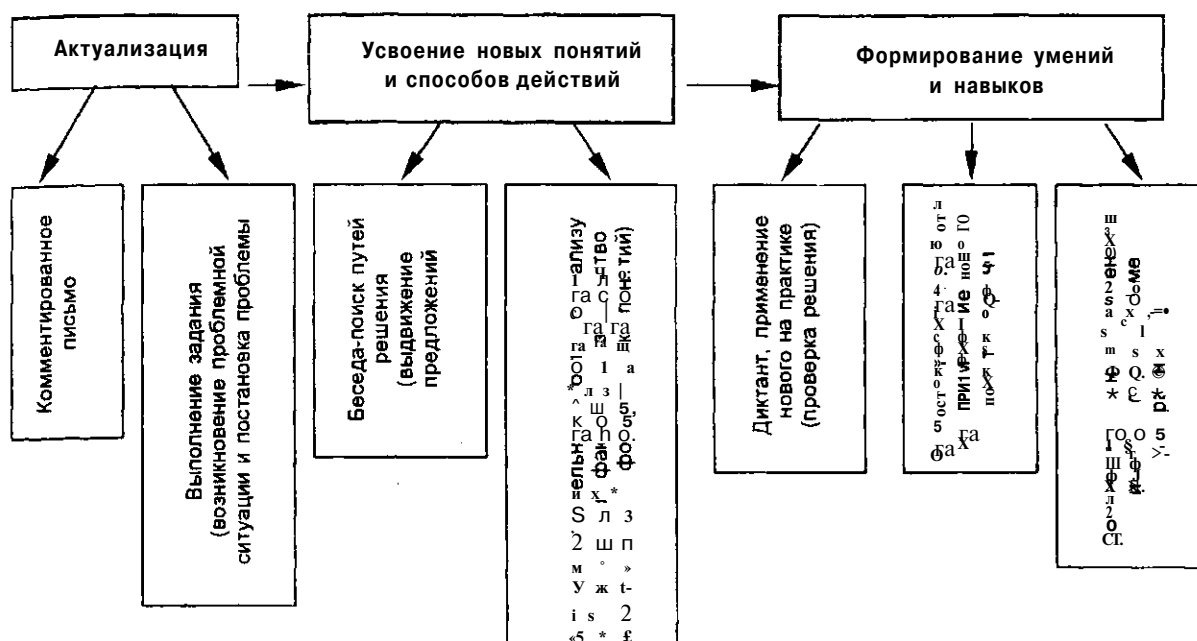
Актуализация

Усвоение новых понятий и способов действий

Формирование умений и навыков

Комментированное письмо

Выполнение задания (возникновение проблемной ситуации и постановка проблемы)

Беседа-поиск путей решения (выдвижение предложений)

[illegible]ельн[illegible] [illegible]ализ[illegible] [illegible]тво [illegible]понятий)

Диктант, применение нового на практике (проверка решения)

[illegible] прим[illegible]ние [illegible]

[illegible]